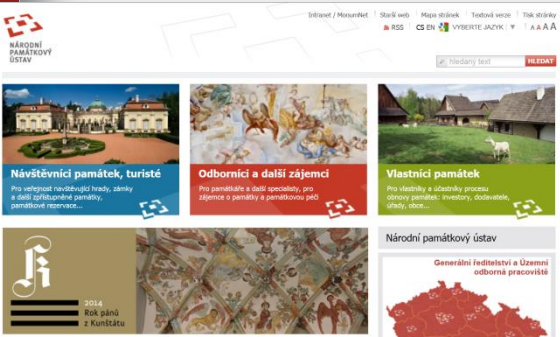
NÁRODNÍ PAMÁTKOVÝ ÚSTAV

Intranet / MonumNet | Starší web | Mapa stránek | Textová verze | Tisk stránky

RSS CS EN VYBERTE JAZYK ▼ A A A

hledaný text HLEDAT

Návštěvníci památek, turisté

Pro veřejnost navštěvující hrady, zámky a další zpřístupněné památky, památkové rezervace...

Odborníci a další zájemci

Pro památkáře a další specialisty, pro zájemce o památky a památkovou péči

Vlastníci památek

Pro vlastníky a účastníky procesu obnovy památek: investory, dodavatele, úřady, obce...

2014 Rok pánů z Kunštátu

Národní památkový ústav

Generální ředitelství a Územní odborná pracoviště